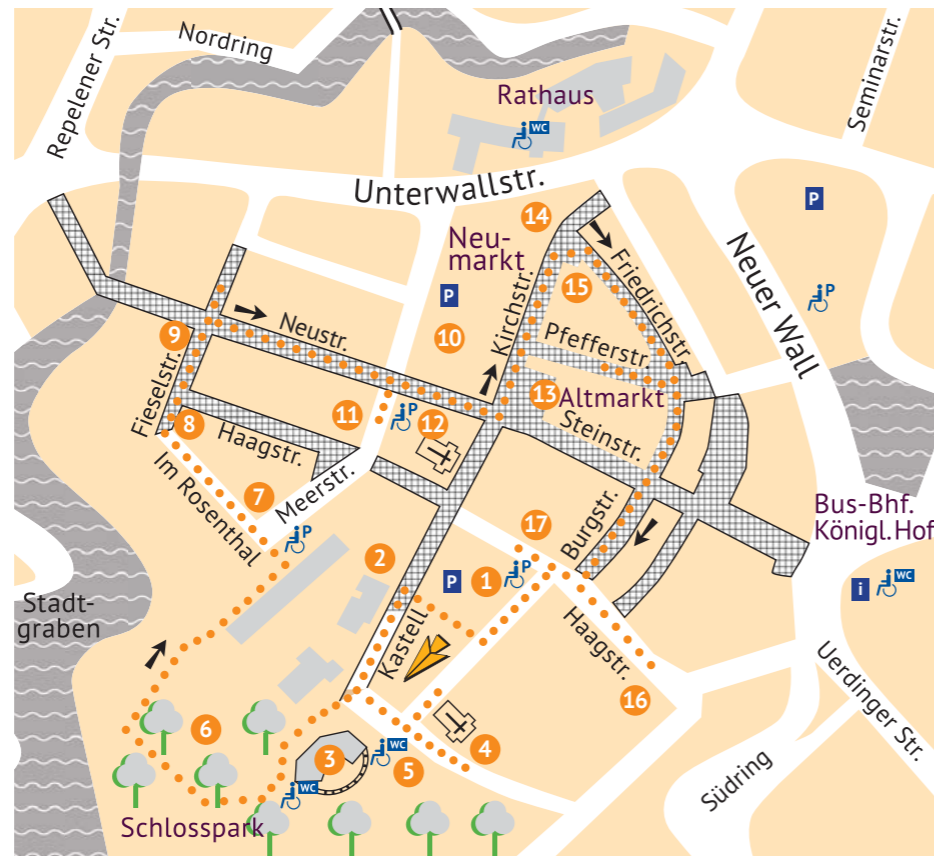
Nordring
Repelener Str.
Seminarstr.
Rathaus
WC
Unterwallstr.
P
14
Neu-
markt
Friedrichstr.
Neuer Wall
15
P
P
9
Neustr.
Kirchstr.
Pfefferstr.
10
Fieselstr.
11
P
13
Altmarkt
12
Steinstr.
8
Haagstr.
Im Rosenthal
7
Meerstr.
P
Burgstr.
Bus-Bhf.
Königl.Hof
17
2
P
1
P
i
WC
Stadt-
graben
Kastell
Haagstr.
16
Uerdinger Str.
6
3
WC
4
5
WC
Südring
Schlosspark